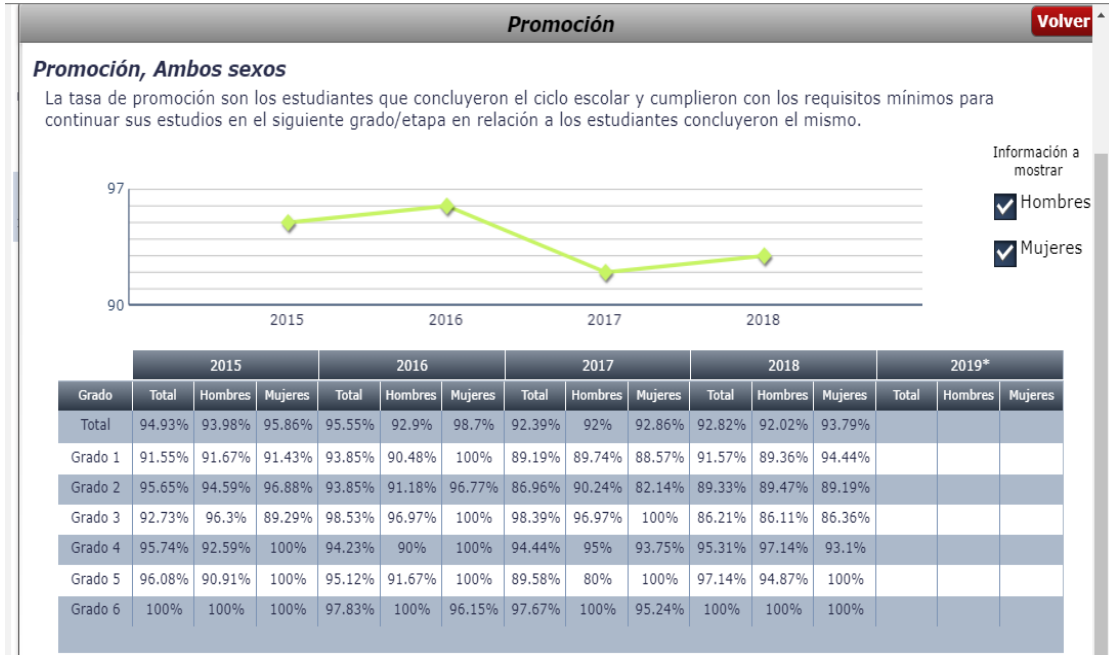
Promoción

Volver

Promoción, Ambos sexos

La tasa de promoción son los estudiantes que concluyeron el ciclo escolar y cumplieron con los requisitos mínimos para continuar sus estudios en el siguiente grado/etapa en relación a los estudiantes concluyeron el mismo.

Información a mostrar

Hombres

Mujeres

97

90

2015 2016 2017 2018

| | 2015 | | | 2016 | | | 2017 | | | 2018 | | | 2019* | | |
|---|---|---|---|---|---|---|---|---|---|---|---|---|---|---|---|
| Grado | Total | Hombres | Mujeres | Total | Hombres | Mujeres | Total | Hombres | Mujeres | Total | Hombres | Mujeres | Total | Hombres | Mujeres |
| Total | 94.93% | 93.98% | 95.86% | 95.55% | 92.9% | 98.7% | 92.39% | 92% | 92.86% | 92.82% | 92.02% | 93.79% | | | |
| Grado 1 | 91.55% | 91.67% | 91.43% | 93.85% | 90.48% | 100% | 89.19% | 89.74% | 88.57% | 91.57% | 89.36% | 94.44% | | | |
| Grado 2 | 95.65% | 94.59% | 96.88% | 93.85% | 91.18% | 96.77% | 86.96% | 90.24% | 82.14% | 89.33% | 89.47% | 89.19% | | | |
| Grado 3 | 92.73% | 96.3% | 89.29% | 98.53% | 96.97% | 100% | 98.39% | 96.97% | 100% | 86.21% | 86.11% | 86.36% | | | |
| Grado 4 | 95.74% | 92.59% | 100% | 94.23% | 90% | 100% | 94.44% | 95% | 93.75% | 95.31% | 97.14% | 93.1% | | | |
| Grado 5 | 96.08% | 90.91% | 100% | 95.12% | 91.67% | 100% | 89.58% | 80% | 100% | 97.14% | 94.87% | 100% | | | |
| Grado 6 | 100% | 100% | 100% | 97.83% | 100% | 96.15% | 97.67% | 100% | 95.24% | 100% | 100% | 100% | | | |